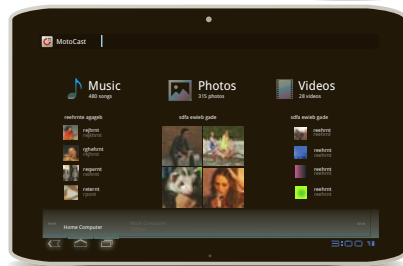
MotoCast

Music
480 songs

Photos
315 photos

Videos
28 videos

reefhrnt agagek

rejfsrnt
rejfsrnt

rghefrnt
rghefrnt

reepernt
reefrnt

reterrnt
rgeent

sdfa ewieb gade

sdfa ewieb gade

reefrnt
reefrnt

reefrnt
reefrnt

reefrnt
reefrnt

reefrnt
reefrnt

Home Computer

Work Computer

3:00